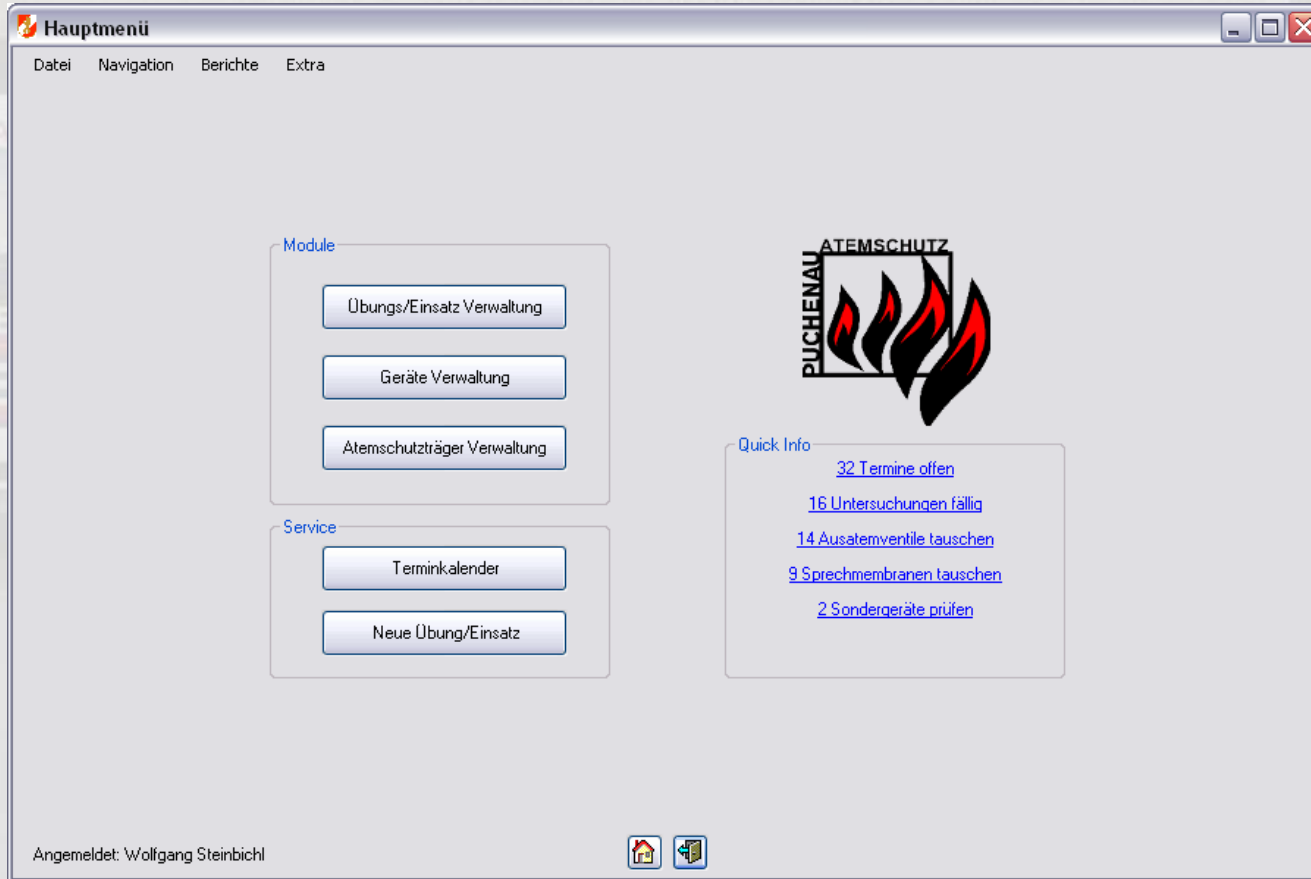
Hauptmenü

Datei Navigation Berichte Extra

Module

Übungs/Einsatz Verwaltung

Geräte Verwaltung

Atemschutzträger Verwaltung

Service

Terminkalender

Neue Übung/Einsatz

ATEMSCHUTZ
PUCHENAU

Quick Info

32 Termine offen

16 Untersuchungen fällig

14 Ausatemventile tauschen

9 Sprechmembranen tauschen

2 Sondergeräte prüfen

Angemeldet: Wolfgang Steinbichl